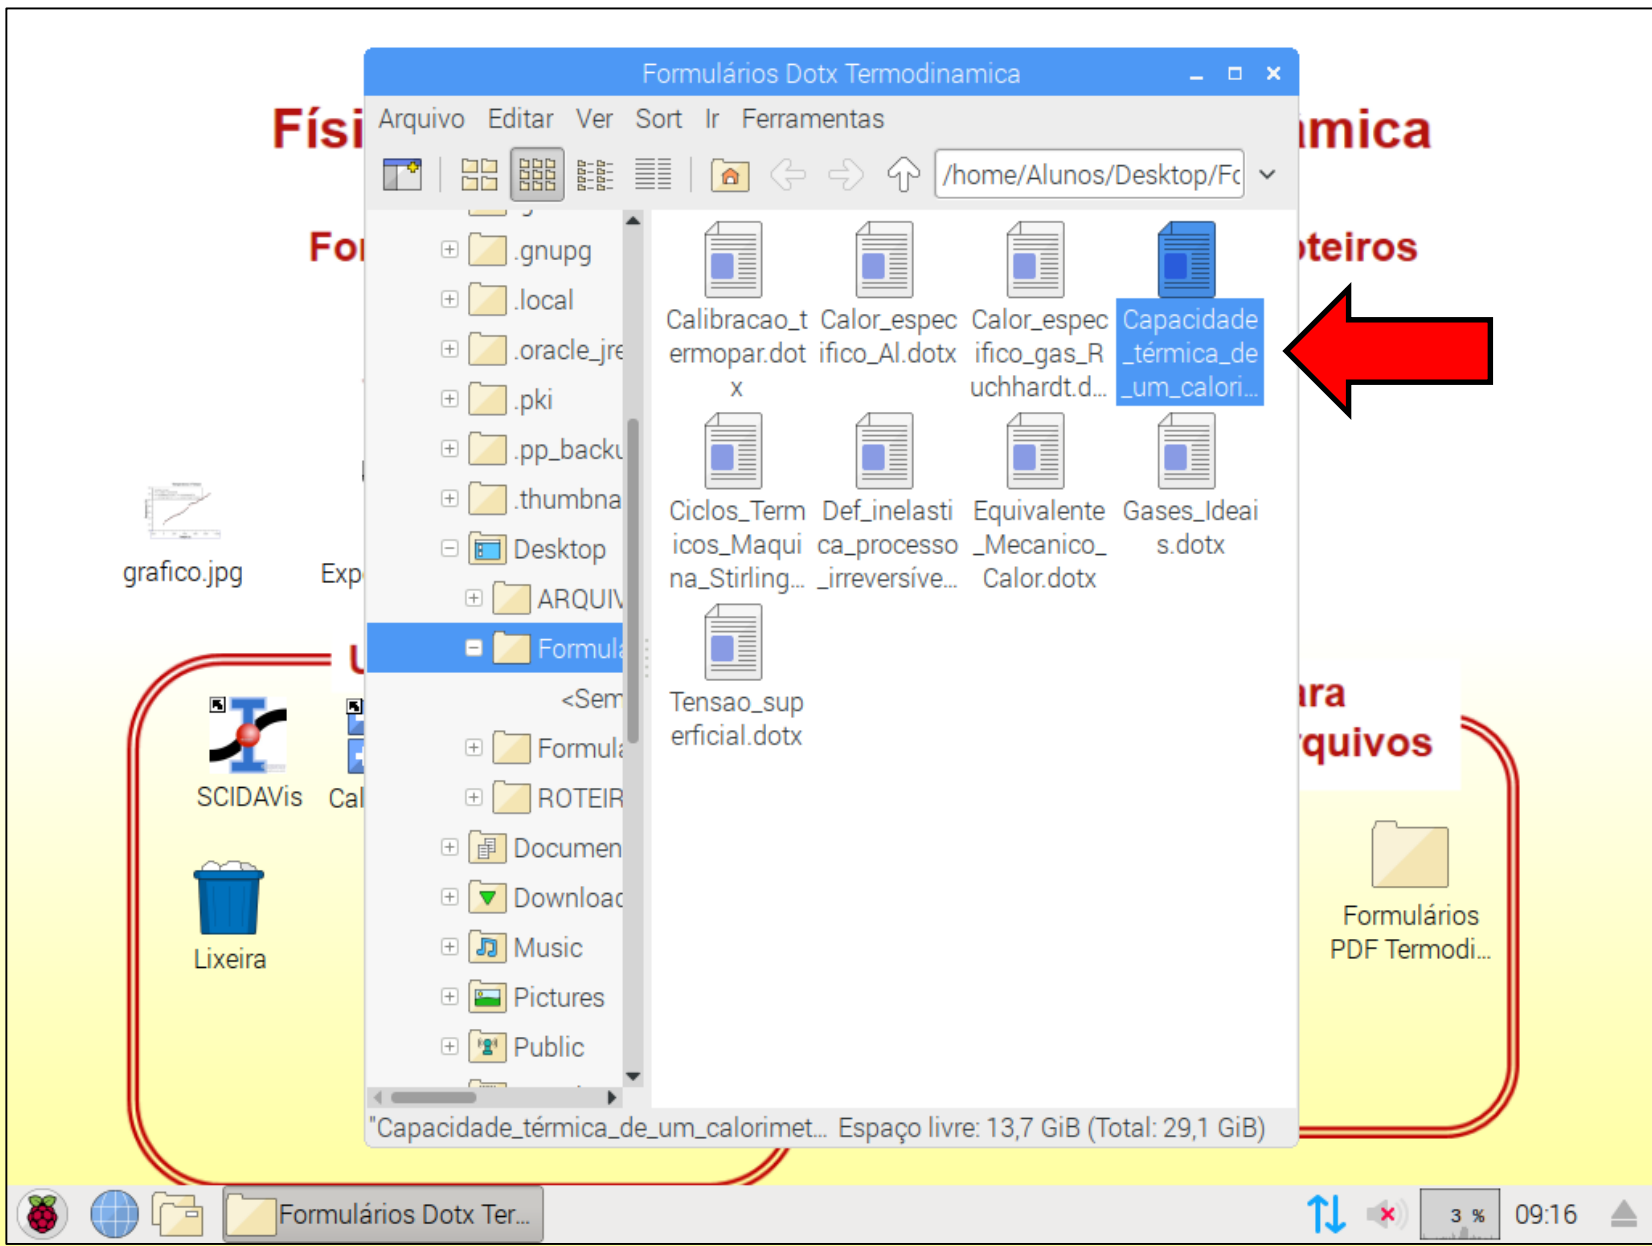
Fís

mica

Fo

oteiros

grafico.jpg

Exp

SCIDAVis

Cal

Lixeira

ara

rquivos

Formulários PDF Termodi...

Formulários Dotx Termodinamica

Arquivo Editar Ver Sort Ir Ferramentas

/home/Alunos/Desktop/Fc

.gnupg
.local
.oracle_jre
.pki
.pp_backu
.thumbna
Desktop
ARQUIV
Formula
<Sem
Formula
ROTEIR
Documen
Download
Music
Pictures
Public

Calibracao_termopar.dotx

Calor_especifico_Al.dotx

Calor_especifico_gas_Ruchhardt.d...

Capacidade_térmica_de_um_calori...

Ciclos_Termicos_Maquina_Stirling...

Def_inelastica_processo_irreversíve...

Equivalente_Mecanico_Calor.dotx

Gases_Ideais.dotx

Tensao_superficial.dotx

"Capacidade_térmica_de_um_calorimet... Espaço livre: 13,7 GiB (Total: 29,1 GiB)

Formulários Dotx Ter...

3 %

09:16